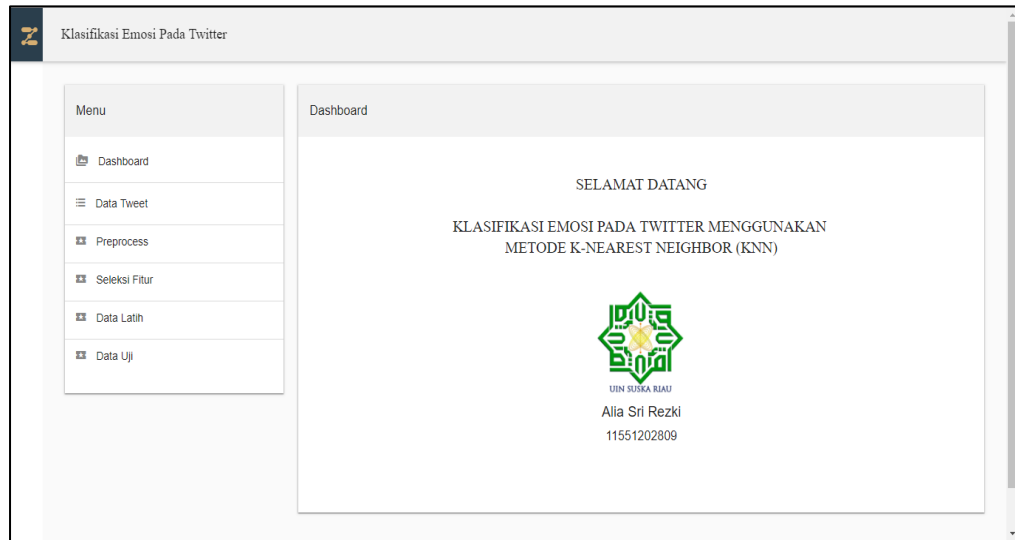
Klasifikasi Emosi Pada Twitter

Menu

Dashboard

Data Tweet

Preprocess

Seleksi Fitur

Data Latih

Data Uji

Dashboard

SELAMAT DATANG

KLASIFIKASI EMOSI PADA TWITTER MENGGUNAKAN METODE K-NEAREST NEIGHBOR (KNN)

UIN SUSKA RIAU

Alia Sri Rezki

11551202809